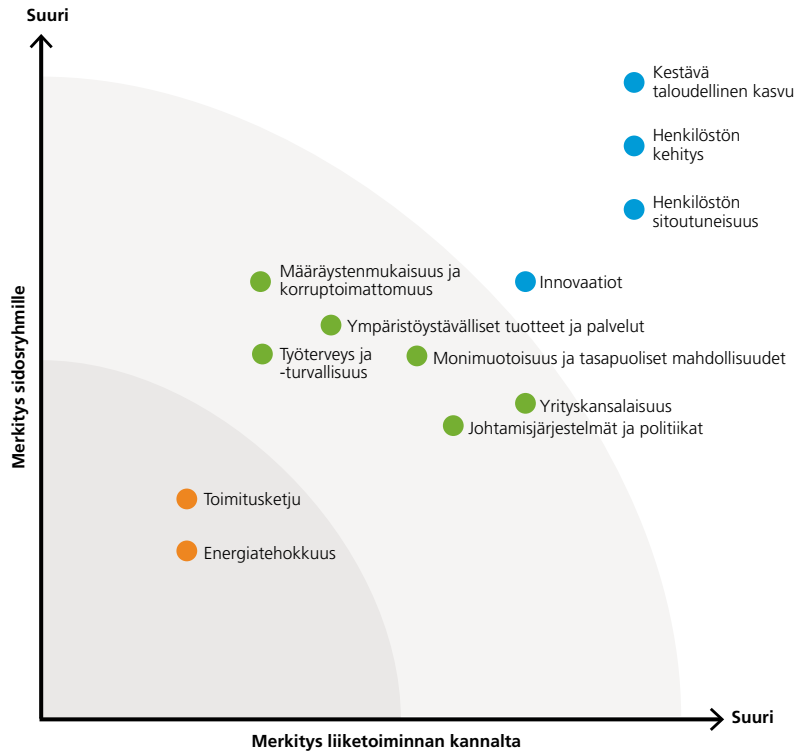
Suuri

Merkitys sidosryhmille

Kestävä taloudellinen kasvu

Henkilöstön kehitys

Henkilöstön sitoutuneisuus

Määräystenmukaisuus ja korruptoimattomuus

Innovaatiot

Ympäristöystävälliset tuotteet ja palvelut

Työterveys ja -turvallisuus

Monimuotoisuus ja tasapuoliset mahdollisuudet

Yrityskansalaisuus

Johtamisjärjestelmät ja politiikat

Toimitusketju

Energiatehokkuus

Suuri

Merkitys liiketoiminnan kannalta